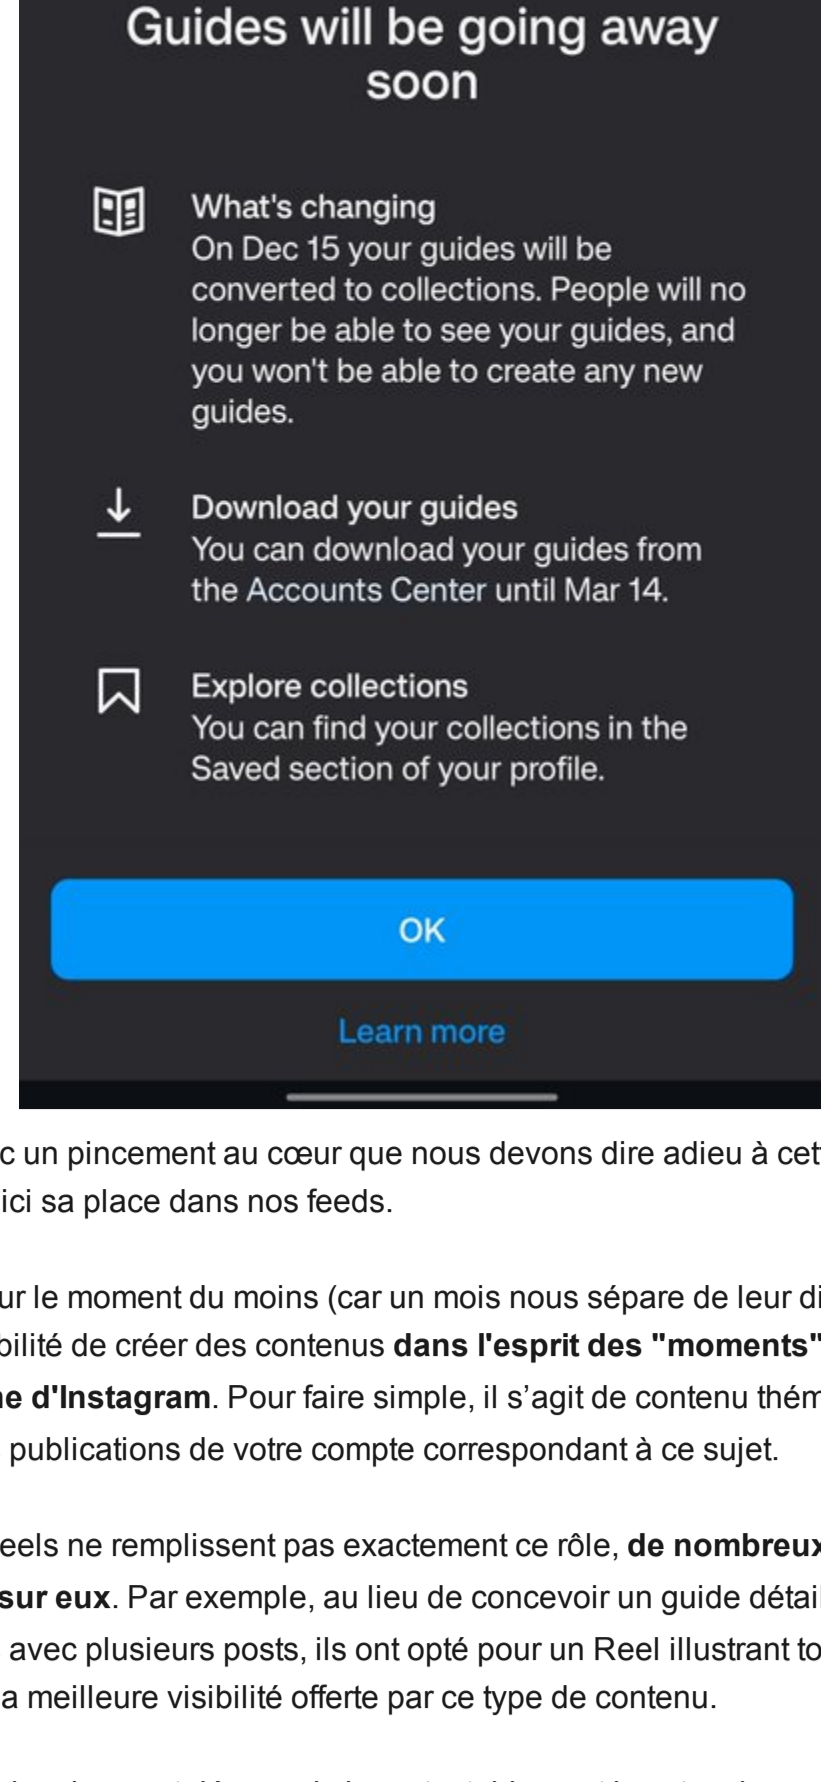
Guides will be going away soon

What's changing
On Dec 15 your guides will be converted to collections. People will no longer be able to see your guides, and you won't be able to create any new guides.

Download your guides
You can download your guides from the Accounts Center until Mar 14.

Explore collections
You can find your collections in the Saved section of your profile.

OK

Learn more

c un pincement au cœur que nous devons dire adieu à cet ici sa place dans nos feeds.

ur le moment du moins (car un mois nous sépare de leur di bilité de créer des contenus **dans l'esprit des "moments" e d'Instagram**. Pour faire simple, il s'agit de contenu thém publications de votre compte correspondant à ce sujet.

eels ne remplissent pas exactement ce rôle, **de nombreux sur eux**. Par exemple, au lieu de concevoir un guide détai avec plusieurs posts, ils ont opté pour un Reel illustrant to a meilleure visibilité offerte par ce type de contenu.